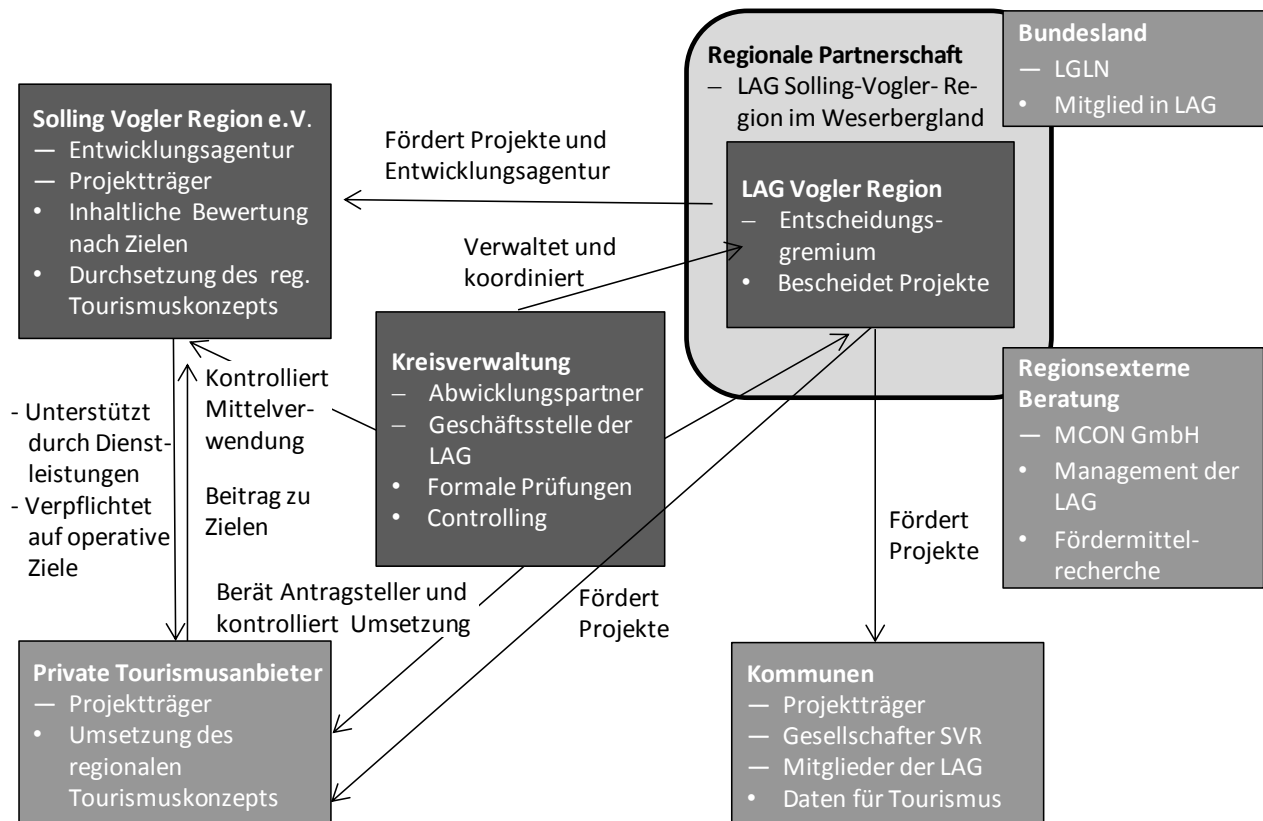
Solling Vogler Region e.V.
— Entwicklungsagentur
— Projektträger
• Inhaltliche Bewertung nach Zielen
• Durchsetzung des reg. Tourismuskonzepts

Fördert Projekte und Entwicklungsagentur

Regionale Partnerschaft
– LAG Solling-Vogler-Region im Weserbergland

LAG Vogler Region
– Entscheidungsgremium
• Bescheidet Projekte

Bundesland
— LGLN
• Mitglied in LAG

Verwaltet und koordiniert

Kontrolliert Mittelverwendung

Kreisverwaltung
– Abwicklungspartner
– Geschäftsstelle der LAG
• Formale Prüfungen
• Controlling

Regionsexterne Beratung
— MCON GmbH
• Management der LAG
• Fördermittelrecherche

- Unterstützt durch Dienstleistungen
- Verpflichtet auf operative Ziele

Beitrag zu Zielen

Fördert Projekte

Berät Antragsteller und kontrolliert Umsetzung

Fördert Projekte

Private Tourismusanbieter
— Projektträger
• Umsetzung des regionalen Tourismuskonzepts

Kommunen
— Projektträger
— Gesellschafter SVR
— Mitglieder der LAG
• Daten für Tourismus